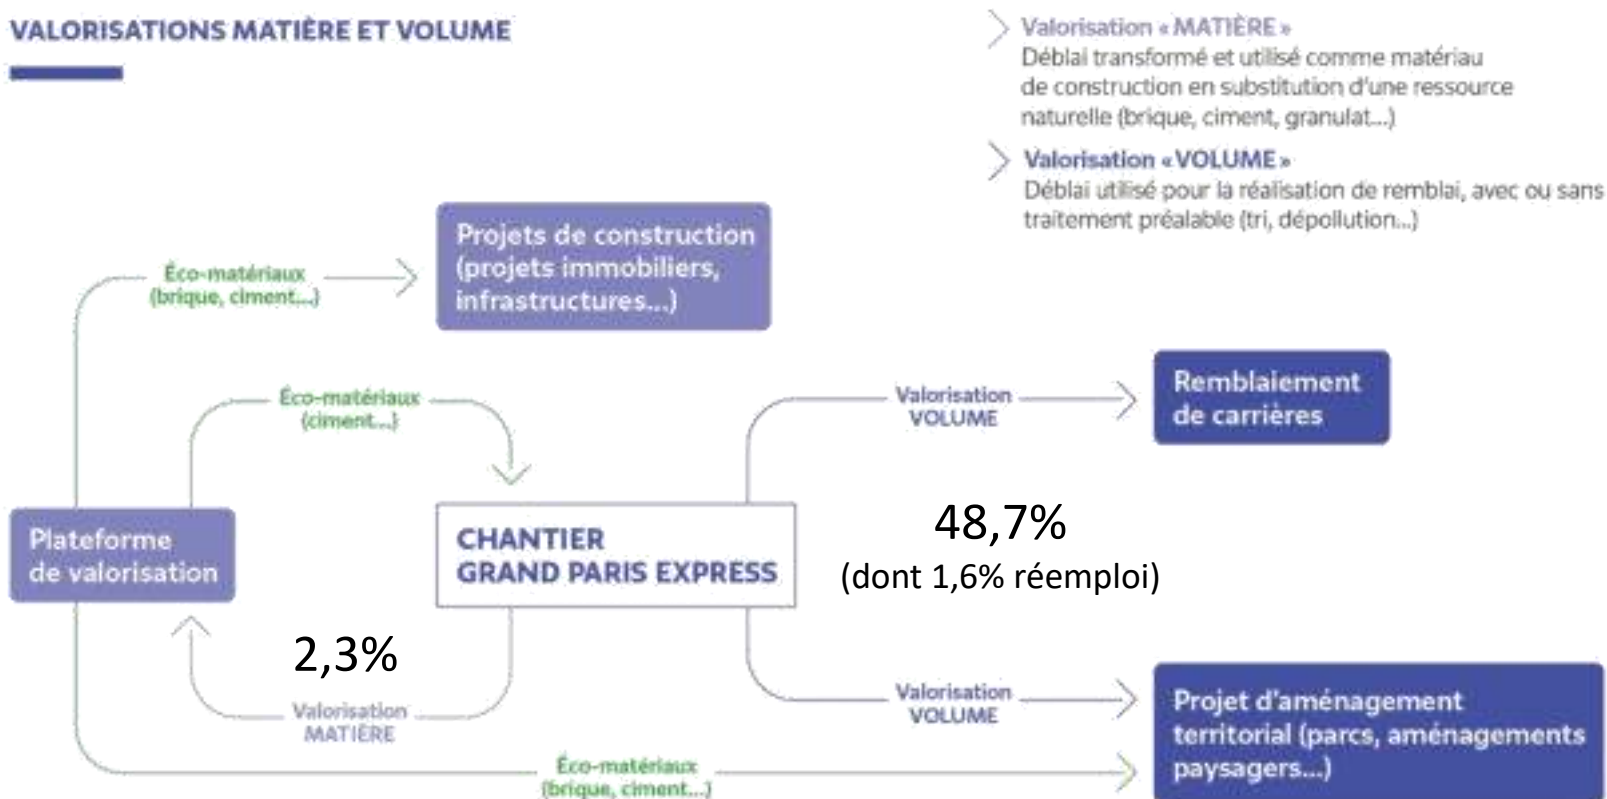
VALORISATIONS MATIÈRE ET VOLUME

Valorisation « MATIÈRE »
Déblai transformé et utilisé comme matériau de construction en substitution d'une ressource naturelle (brique, ciment, granulat...)

Valorisation « VOLUME »
Déblai utilisé pour la réalisation de remblai, avec ou sans traitement préalable (tri, dépollution...)

Éco-matériaux (brique, ciment...)

Projets de construction (projets immobiliers, infrastructures...)

Éco-matériaux (ciment...)

Valorisation VOLUME

Remblaiement de carrières

Plateforme de valorisation

CHANTIER GRAND PARIS EXPRESS

48,7%
(dont 1,6% réemploi)

2,3%

Valorisation MATIÈRE

Valorisation VOLUME

Projet d'aménagement territorial (parcs, aménagements paysagers...)

Éco-matériaux (brique, ciment...)